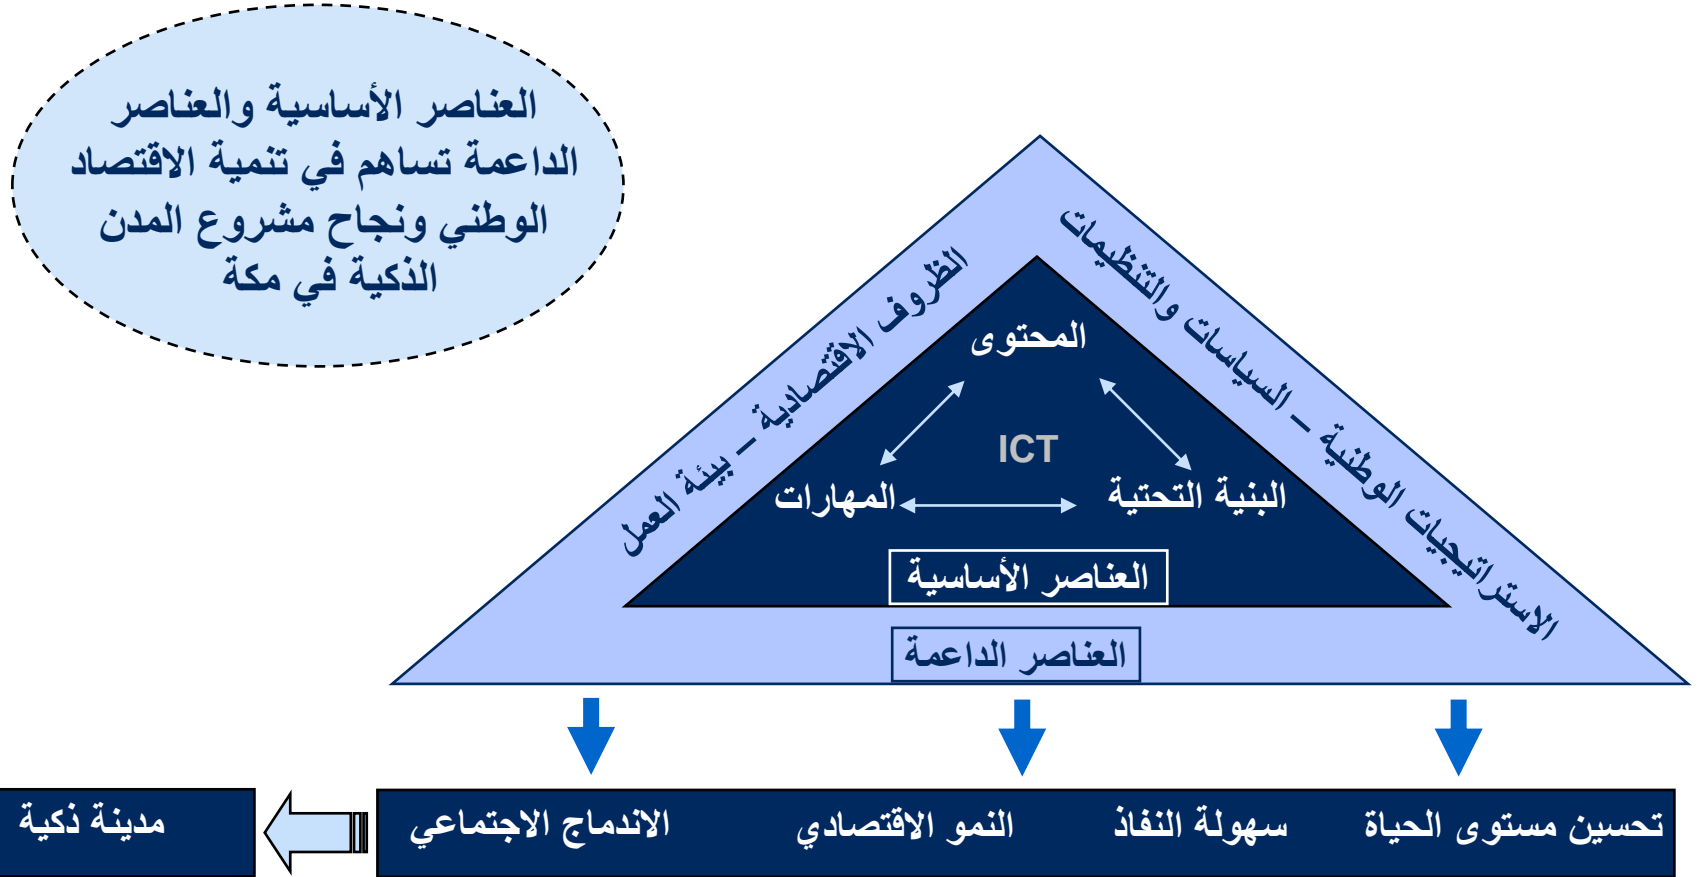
العناصر الأساسية والعناصر الداعمة تساهم في تنمية الاقتصاد الوطني ونجاح مشروع المدن الذكية في مكة

الظروف الاقتصادية – بيئة العمل

الاستراتيجيات الوطنية – السياسات والتنظيمات

المحتوى

ICT

المهارات

البنية التحتية

العناصر الأساسية

العناصر الداعمة

تحسين مستوى الحياة

سهولة النفاذ

النمو الاقتصادي

الاندماج الاجتماعي

مدينة ذكية